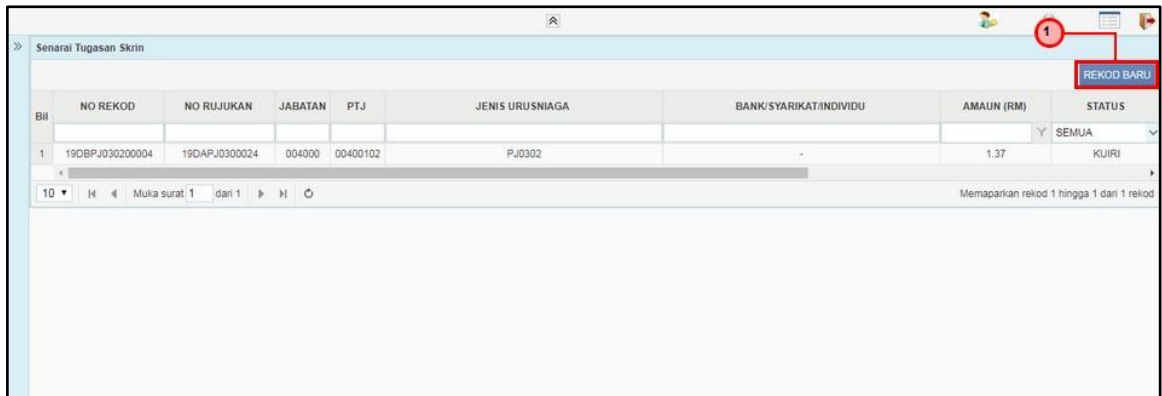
Senarai Tugasan Skrin

1

REKOD BARU

| Bil | NO REKOD | NO RUJUKAN | JABATAN | PTJ | JENIS URUSNIAGA | BANK/SYARIKAT/INDIVIDU | AMAUN (RM) | STATUS |
|---|---|---|---|---|---|---|---|---|
| | | | | | | | | SEMUA |
| 1 | 19DBPJ030200004 | 19DAPJ0300024 | 004000 | 00400102 | PJ0302 | - | 1.37 | KUIRI |

10 Muka surat 1 dari 1

Memaparkan rekod 1 hingga 1 dari 1 rekod